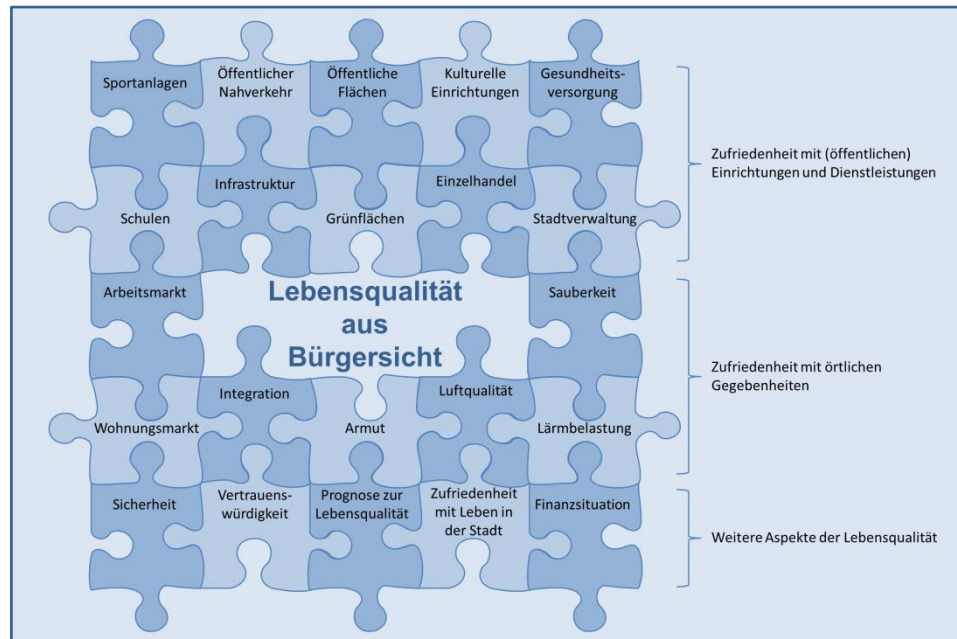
Sportanlagen

Öffentlicher Nahverkehr

Öffentliche Flächen

Kulturelle Einrichtungen

Gesundheitsversorgung

Infrastruktur

Einzelhandel

Schulen

Grünflächen

Stadtverwaltung

Zufriedenheit mit (öffentlichen) Einrichtungen und Dienstleistungen

Arbeitsmarkt

Lebensqualität aus Bürgersicht

Sauberkeit

Integration

Luftqualität

Wohnungsmarkt

Armut

Lärmbelastung

Zufriedenheit mit örtlichen Gegebenheiten

Sicherheit

Vertrauenswürdigkeit

Prognose zur Lebensqualität

Zufriedenheit mit Leben in der Stadt

Finanzsituation

Weitere Aspekte der Lebensqualität